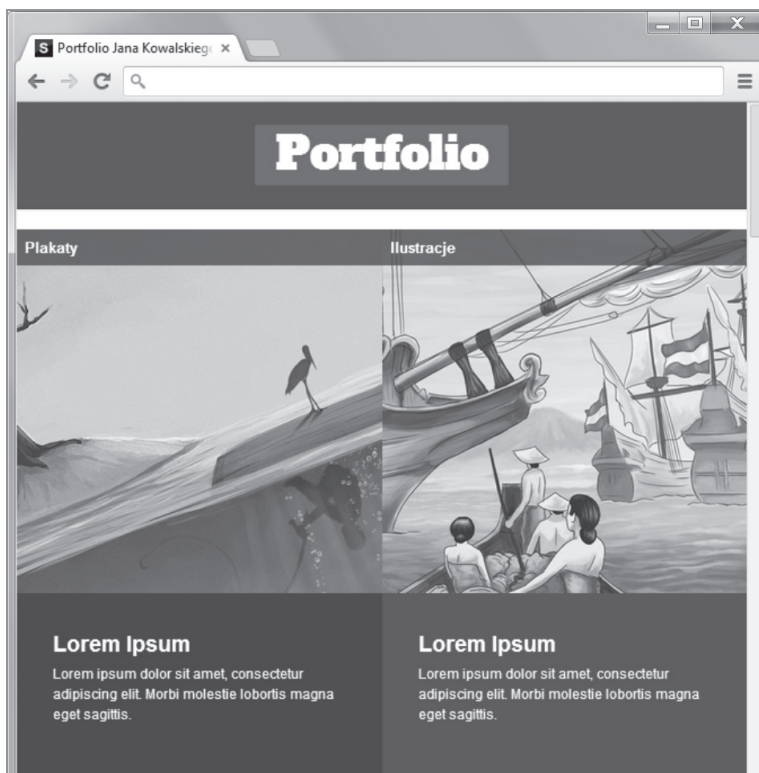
S Portfolio Jana Kowalskieg ×

Portfolio

Plakaty

Ilustracje

Lorem Ipsum

Lorem ipsum dolor sit amet, consectetur adipiscing elit. Morbi molestie lobortis magna eget sagittis.

Lorem Ipsum

Lorem ipsum dolor sit amet, consectetur adipiscing elit. Morbi molestie lobortis magna eget sagittis.